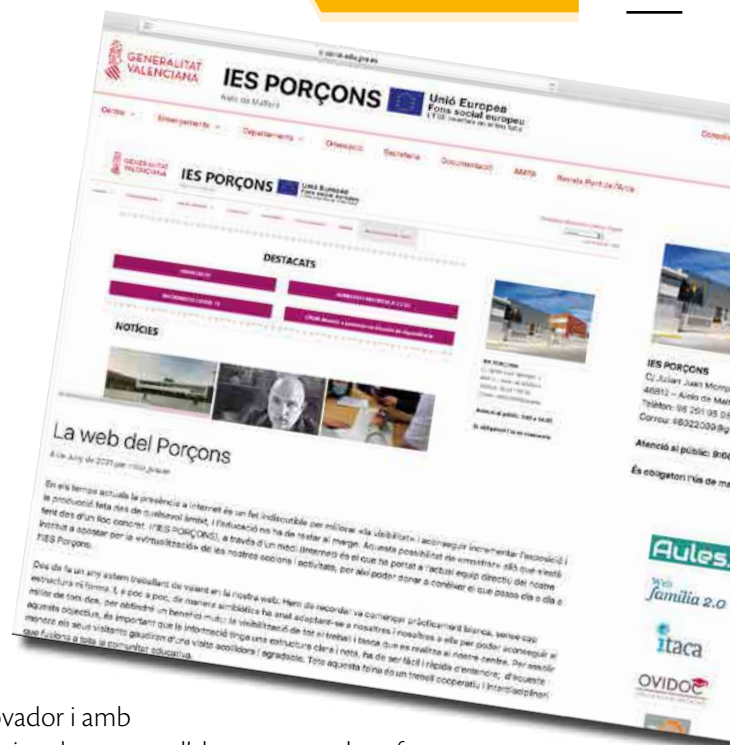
GENERALITAT VALENCIANA

IES PORÇONS

Aielo de Malferit

Unió Europea
Fons social europeu

Centre
Ensenyaments
Departaments
Orientació
Secretaria
Documentació
AMPA
Revista Port de l'Arcs

GENERALITAT VALENCIANA

IES PORÇONS

DESTACATS

NOTÍCIES

IES PORÇONS
C/ Julián Juan Momp
46812 – Aielo de Malf
Telèfon: 96 291 05 0
Correu: 46022009@g

Atenció al públic: 9:0

És obligatori l'ús de ma

La web del Porçons

En els temps actuals la presència a internet és un fet indiscutible per millorar «la visibilitat» i aconseguir incrementar l'acceptació i la producció feta des de qualsevol àmbit. L'educació no ha de restar al marge. Aquesta possibilitat de «mostrar» allò que s'està fent des d'un lloc concret, l'IES PORÇONS, a través d'un mitjà (internet) és el que ha portat a l'actual equip directiu del nostre institut a apostar per la «virtualització» de les nostres accions i activitats, per així poder donar a conèixer el que passa dia a dia a l'IES Porçons.

Des de fa un any estem treballant de valent en la nostra web. Hem de recordar va començar pràcticament blanca, sense cap estructura ni forma. I, a poc a poc, de manera simbiòtica ha anat adaptant-se a nosaltres i nosaltres a ella per poder aconseguir el millor de tots dos, per obtindre un benefici mutu: la visibilització de tot el treball i tasca que es realitza al nostre centre. Per assolir aquests objectius, és important que la informació tinga una estructura clara i neta, ha de ser fàcil i ràpida d'entendre; d'aquesta manera els seus visitants gaudiran d'una visita acollidora i agradable. Tota aquesta feina és un treball cooperatiu i interdisciplinari que fusiona a tota la comunitat educativa.

Aules
familia 2.0
itaca
OVIDOC

ovador i amb